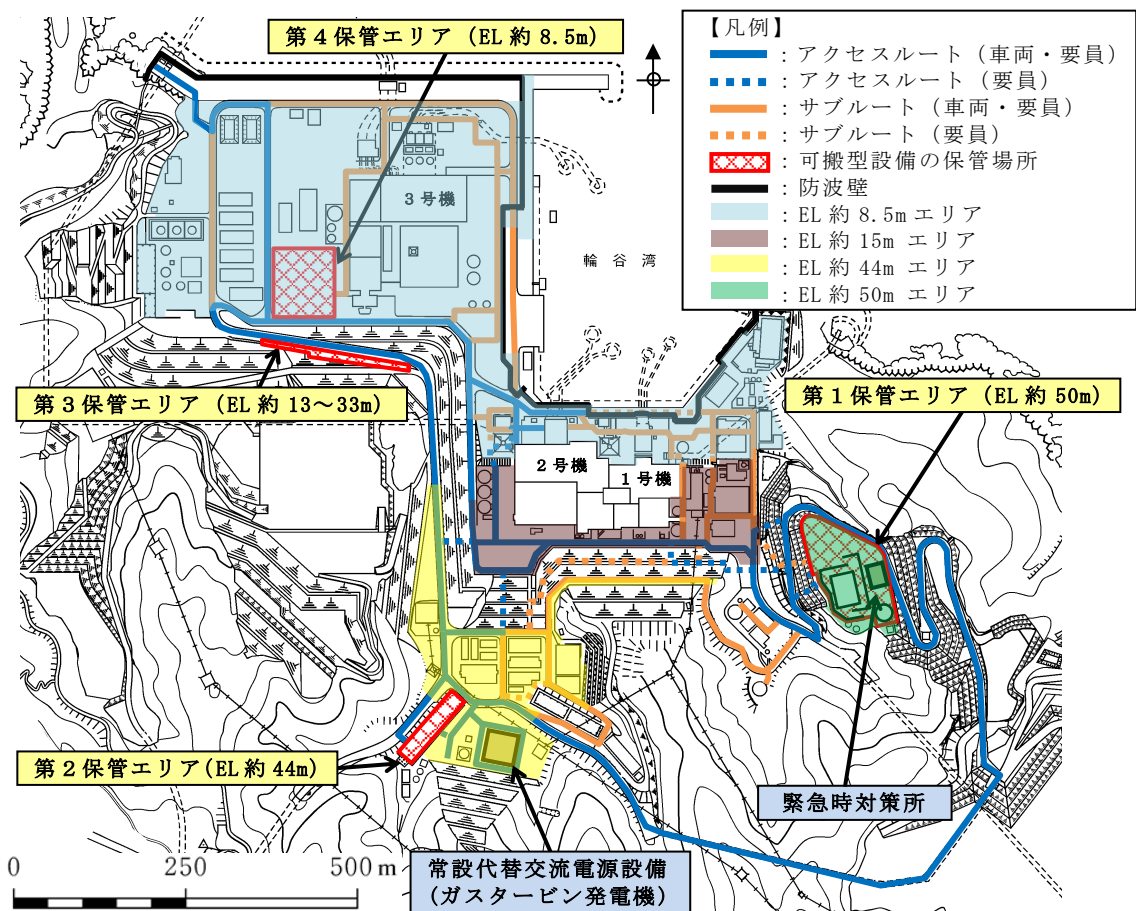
第４保管エリア（EL 約 8.5m）

【凡例】
：アクセスルート（車両・要員）
：アクセスルート（要員）
：サブルート（車両・要員）
：サブルート（要員）
：可搬型設備の保管場所
：防波壁
：EL 約 8.5m エリア
：EL 約 15m エリア
：EL 約 44m エリア
：EL 約 50m エリア

３号機

輪谷湾

第１保管エリア（EL 約 50m）

第３保管エリア（EL 約 13～33m）

２号機

１号機

第２保管エリア(EL 約 44m)

緊急時対策所

0　250　500 m

常設代替交流電源設備
(ガスタービン発電機)